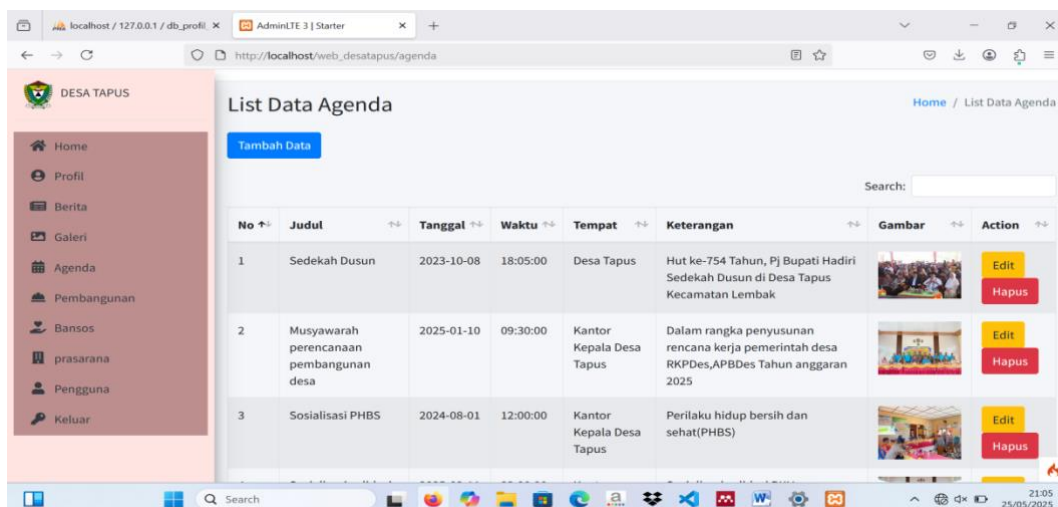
localhost / 127.0.0.1 / db_profil ×
AdminLTE 3 | Starter ×
+

http://localhost/web_desatapus/agenda

DESA TAPUS

Home
Profil
Berita
Galeri
Agenda
Pembangunan
Bansos
prasarana
Pengguna
Keluar

List Data Agenda

Home / List Data Agenda

Tambah Data

Search:

| No | Judul | Tanggal | Waktu | Tempat | Keterangan | Gambar | Action |
|---|---|---|---|---|---|---|---|
| 1 | Sedekah Dusun | 2023-10-08 | 18:05:00 | Desa Tapus | Hut ke-754 Tahun, Pj Bupati Hadiri Sedekah Dusun di Desa Tapus Kecamatan Lembak | | Edit Hapus |
| 2 | Musyawarah perencanaan pembangunan desa | 2025-01-10 | 09:30:00 | Kantor Kepala Desa Tapus | Dalam rangka penyusunan rencana kerja pemerintah desa RKPDes,APBDes Tahun anggaran 2025 | | Edit Hapus |
| 3 | Sosialisasi PHBS | 2024-08-01 | 12:00:00 | Kantor Kepala Desa Tapus | Perilaku hidup bersih dan sehat(PHBS) | | Edit Hapus |
| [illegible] | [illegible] | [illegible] | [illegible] | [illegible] | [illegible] | | |

Search

21:05
25/05/2025